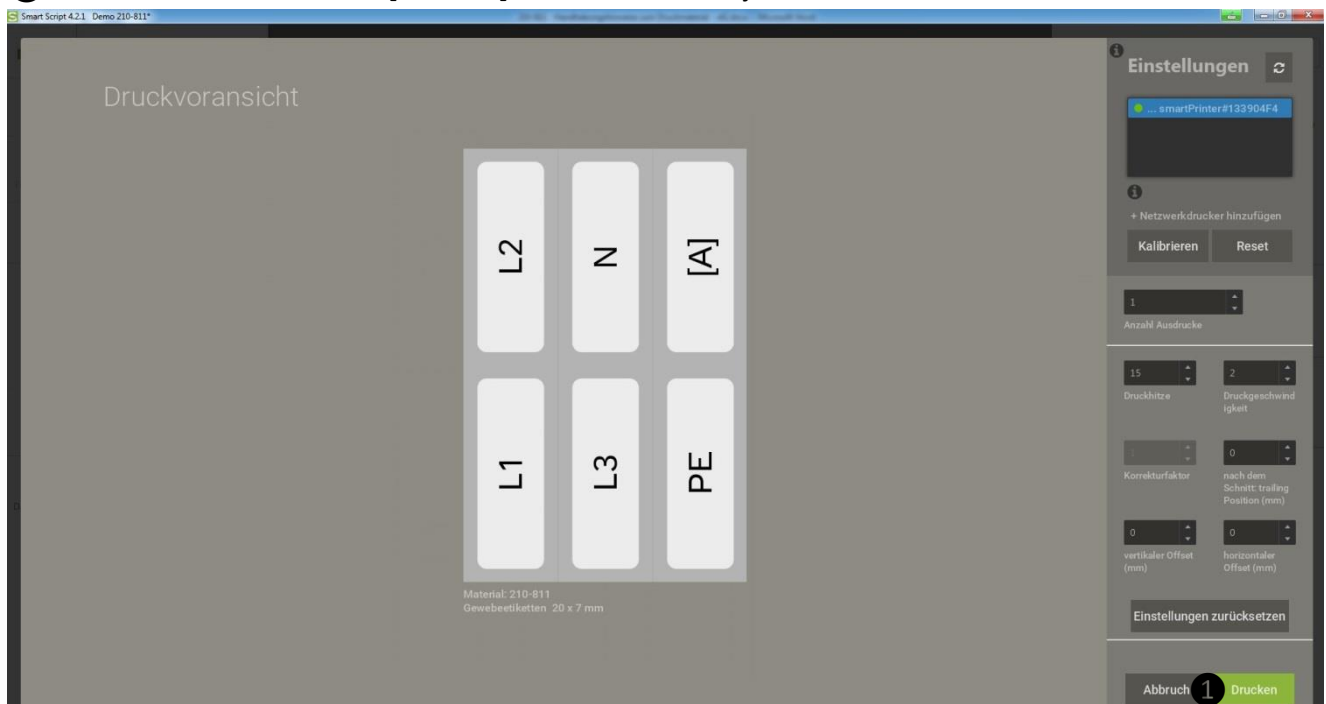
Smart Script 4.2.1 Demo 210-811*

Druckvoransicht

L2
N
[A]
L1
L3
PE

Material: 210-811
Gewebeetiketten 20 x 7 mm

Einstellungen

... smartPrinter#133904F4

+ Netzwerkdrucker hinzufügen

Kalibrieren
Reset

1
Anzahl Ausdrucke

15
Druckhitze
2
Druckgeschwindigkeit

Korrekturfaktor
0
nach dem Schnitt: trailing Position (mm)

0
vertikaler Offset (mm)
0
horizontaler Offset (mm)

Einstellungen zurücksetzen

Abbruch
1
Drucken